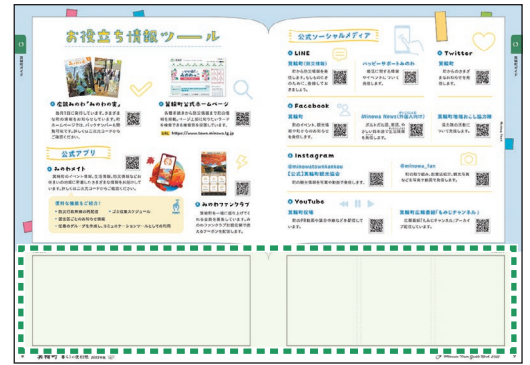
お役立ち情報ツール

公式ソーシャルメディア

広報みのわ「みのわの窓」

箕輪町公式ホームページ

URL https://www.town.minowa.lg.jp

公式アプリ

みのわメイト

みのわのファンクラブ

LINE

箕輪町(防災情報)

ハッピーサポートみのわ

Twitter

箕輪町

Facebook

箕輪町

Minowa News(町議会)

箕輪町地域おこし協力隊

Instagram

@minowatowntakeasu

【公式】箕輪町観光協会

@minowa_fan

YouTube

箕輪町動画

箕輪町公報番組「もみじチャンネル」

箕輪町 暮らしの便利帳 2023年版

Minowa Town Guide Book 2023

○

○